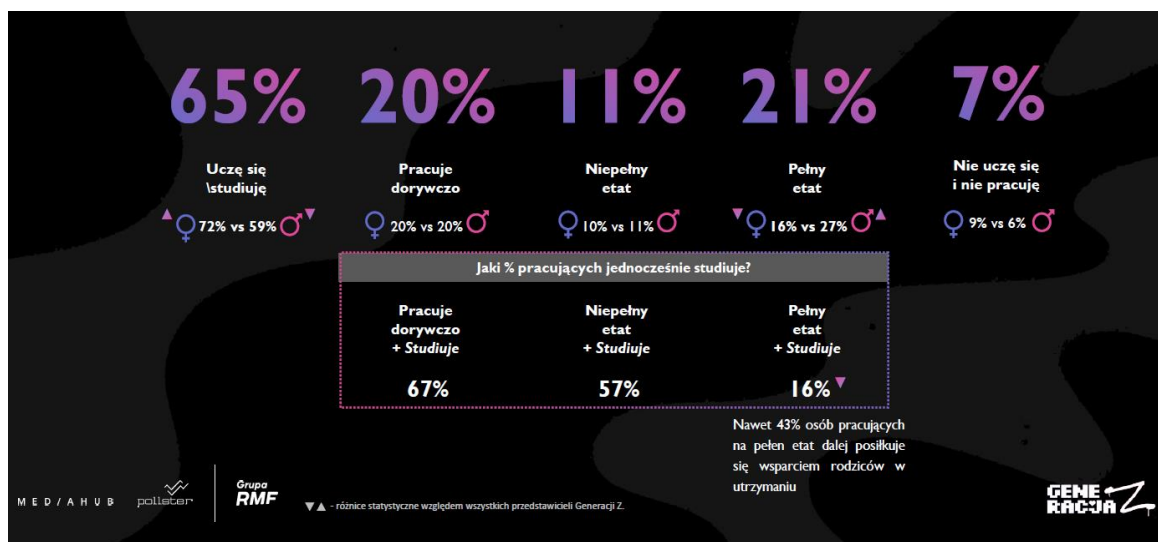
65%

Uczę się \studiuję

▲♀ 72% vs 59% ♂▼

20%

Pracuje dorywczo

♀ 20% vs 20% ♂

11%

Niepełny etat

♀ 10% vs 11% ♂

21%

Pełny etat

▼♀ 16% vs 27% ♂▲

7%

Nie uczę się i nie pracuję

♀ 9% vs 6% ♂

Jaki % pracujących jednocześnie studiuje?

| Pracuje dorywczo + *Studiuje* | Niepełny etat + *Studiuje* | Pełny etat + *Studiuje* |
|---|---|---|
| 67% | 57% | 16% ▼ |

Nawet 43% osób pracujących na pełen etat dalej posiłkuje się wsparciem rodziców w utrzymaniu

MEDIAHUB pollster Grupa RMF

▼▲ - różnice statystyczne względem wszystkich przedstawicieli Generacji Z.

GENE RACJA Z